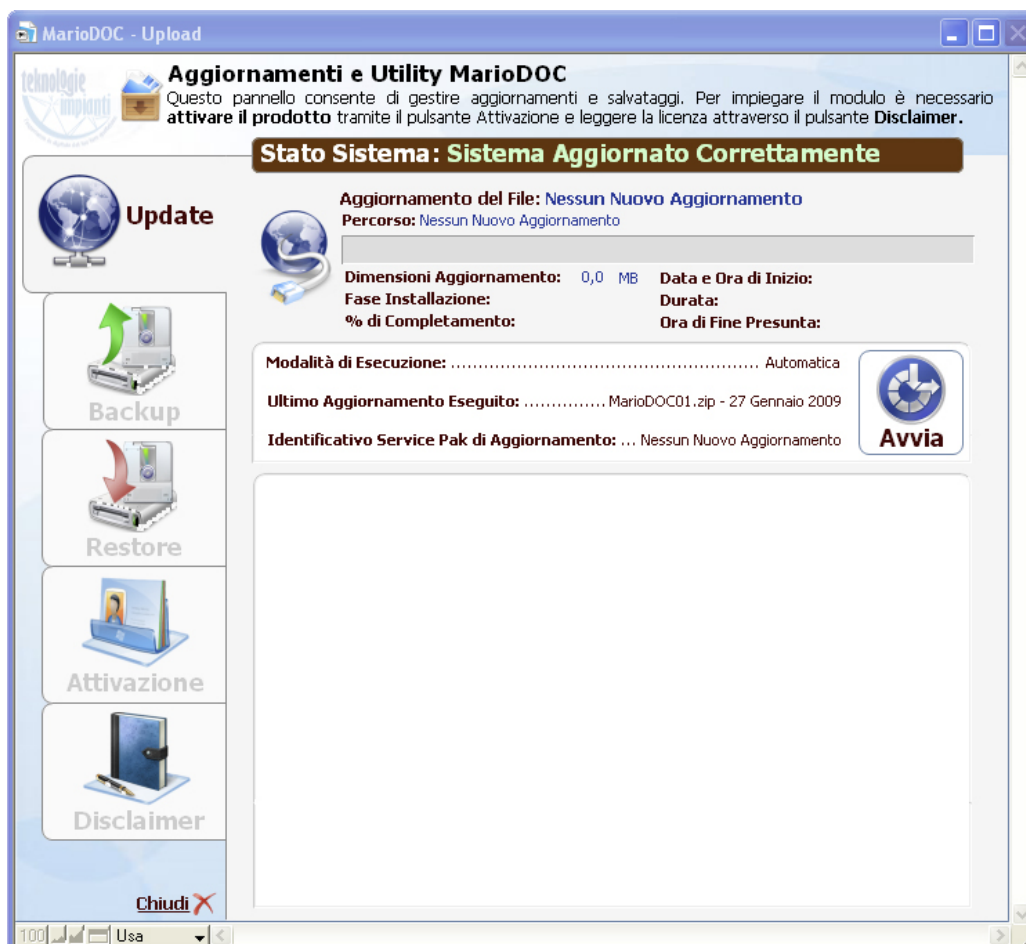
MarioDOC - Upload

teknologie impianti

Aggiornamenti e Utility MarioDOC
Questo pannello consente di gestire aggiornamenti e salvataggi. Per impiegare il modulo è necessario **attivare il prodotto** tramite il pulsante Attivazione e leggere la licenza attraverso il pulsante **Disclaimer.**

Stato Sistema: Sistema Aggiornato Correttamente

Update

Aggiornamento del File: Nessun Nuovo Aggiornamento
Percorso: Nessun Nuovo Aggiornamento

Dimensioni Aggiornamento: 0,0 MB
Fase Installazione:
% di Completamento:

Data e Ora di Inizio:
Durata:
Ora di Fine Presunta:

Backup

Modalità di Esecuzione: ........................................................ Automatica

Ultimo Aggiornamento Eseguito: ............... MarioDOC01.zip - 27 Gennaio 2009

Identificativo Service Pak di Aggiornamento: ... Nessun Nuovo Aggiornamento

Avvia

Restore

Attivazione

Disclaimer

Chiudi

100 Usa